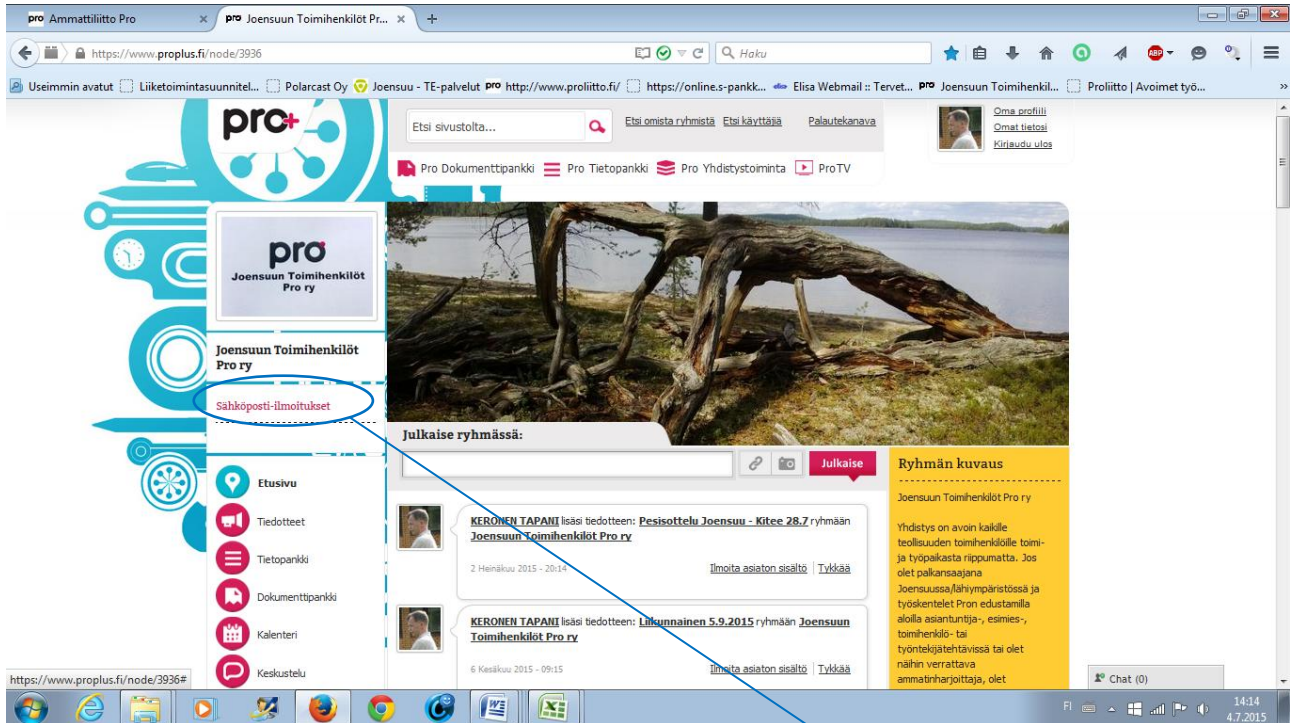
Ammattiliitto Pro
Joensuun Toimihenkilöt Pr...
https://www.proplus.fi/node/3936
Haku
Useimmin avatut
Liiketoimintasuunnitel...
Polarcast Oy
Joensuu - TE-palvelut
http://www.proliitto.fi/
https://online.s-pankk...
Elisa Webmail :: Tervet...
Joensuun Toimihenkil...
Proliitto | Avoimet työ...

pro+
Etsi sivustolta...
Etsi omista ryhmistä
Etsi käyttäjää
Palautekanava
Oma profiili
Omat tietosi
Kirjaudu ulos
Pro Dokumenttipankki
Pro Tietopankki
Pro Yhdistystoiminta
ProTV

pro
Joensuun Toimihenkilöt Pro ry

Joensuun Toimihenkilöt Pro ry

Sähköposti-ilmoitukset

Etusivu
Tiedotteet
Tietopankki
Dokumenttipankki
Kalenteri
Keskustelu

Julkaise ryhmässä:
Julkaise

KERONEN TAPANI lisäsi tiedotteen: Pesisottelu Joensuu - Kitee 28.7 ryhmään Joensuun Toimihenkilöt Pro ry
2 Heinäkuu 2015 - 20:14
Ilmoita asiaton sisältö | Tykkää

KERONEN TAPANI lisäsi tiedotteen: Liikunnainen 5.9.2015 ryhmään Joensuun Toimihenkilöt Pro ry
6 Kesäkuu 2015 - 09:15
Ilmoita asiaton sisältö | Tykkää

Ryhmän kuvaus
Joensuun Toimihenkilöt Pro ry

Yhdistys on avoin kaikille teollisuuden toimihenkilöille toimi- ja työpaikasta riippumatta. Jos olet palkansaajana Joensuussa/lähiympäristössä ja työskentelet Pron edustamilla aloilla asiantuntija-, esimies-, toimihenkilö- tai työntekijätehtävissä tai olet näihin verrattava ammatinharjoittaja, olet

Chat (0)
https://www.proplus.fi/node/3936#
FI
14:14
4.7.2015